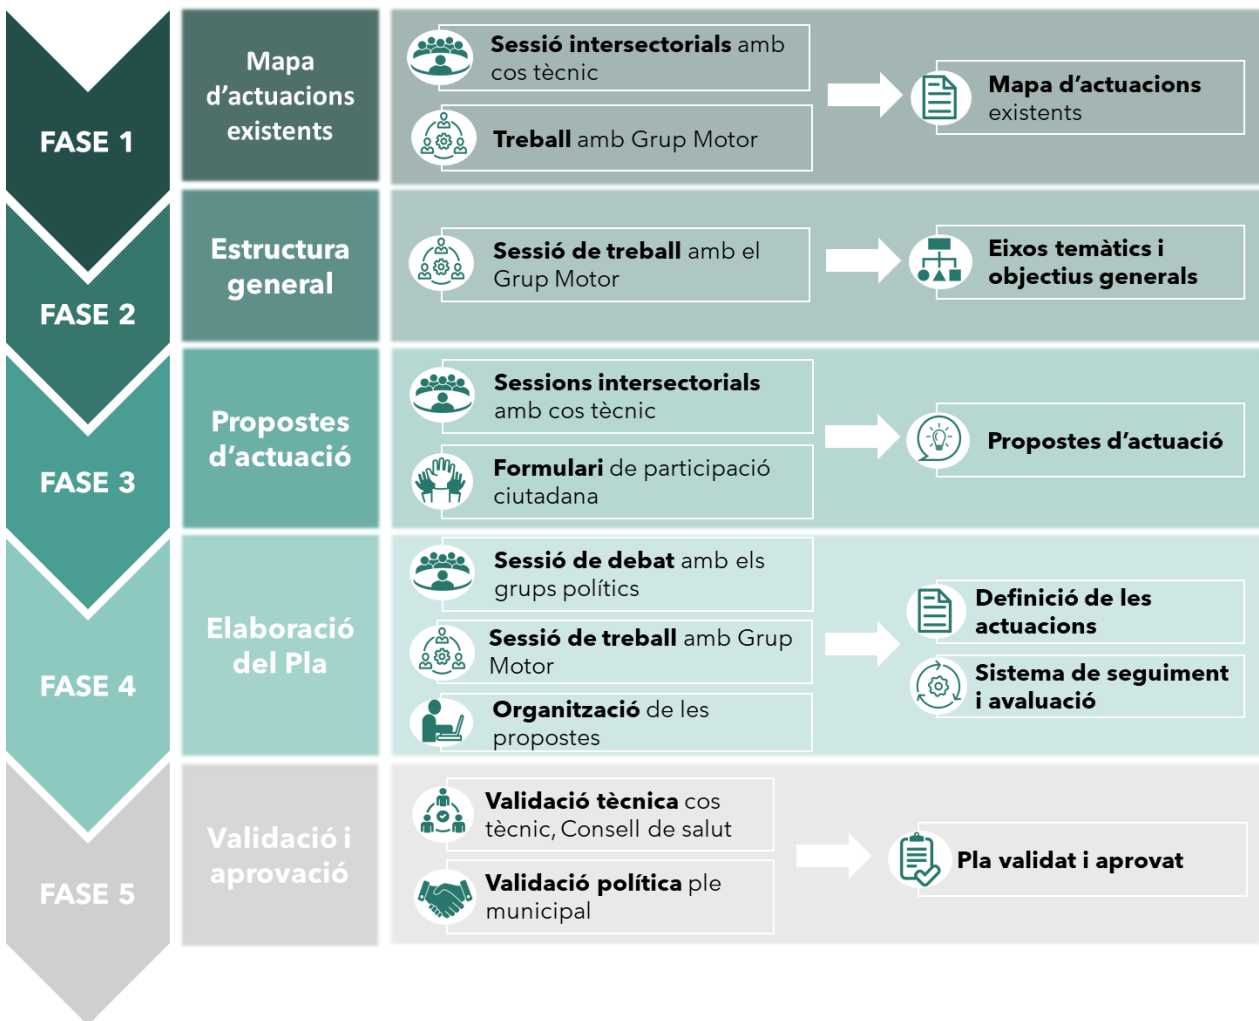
FASE 1

Mapa d'actuacions existents

**Sessió intersectorials** amb cos tècnic

**Treball** amb Grup Motor

**Mapa d'actuacions** existents

FASE 2

Estructura general

**Sessió de treball** amb el Grup Motor

**Eixos temàtics i objectius generals**

FASE 3

Propostes d'actuació

**Sessions intersectorials** amb cos tècnic

**Formulari** de participació ciutadana

**Propostes d'actuació**

FASE 4

Elaboració del Pla

**Sessió de debat** amb els grups polítics

**Sessió de treball** amb Grup Motor

**Organització** de les propostes

**Definició de les actuacions**

**Sistema de seguiment i avaluació**

FASE 5

Validació i aprovació

**Validació tècnica** cos tècnic, Consell de salut

**Validació política** ple municipal

**Pla validat i aprovat**